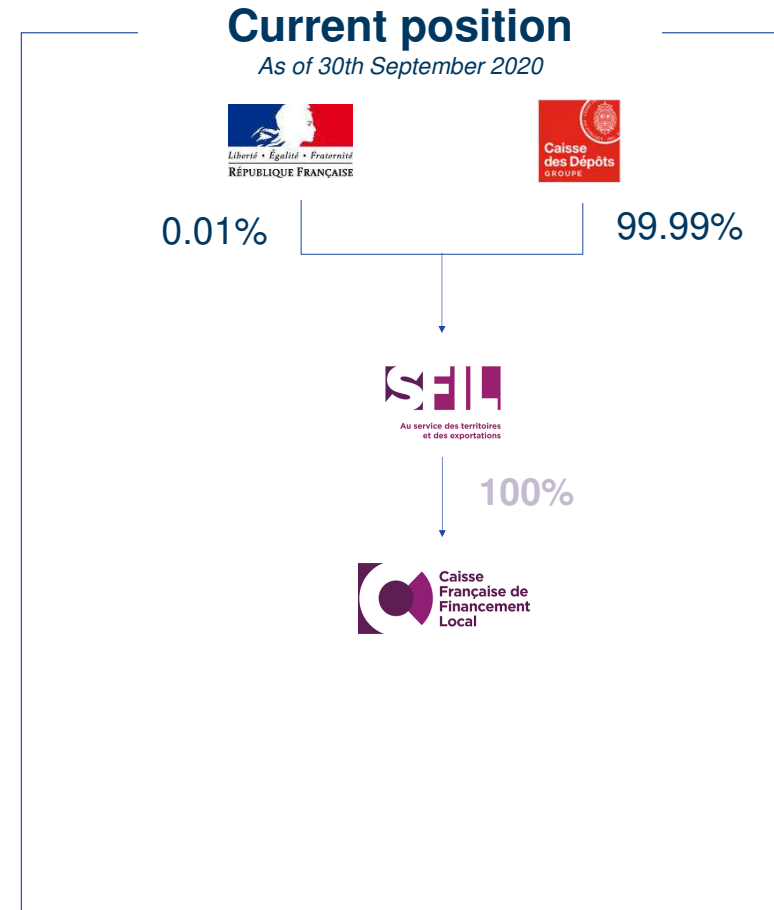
Current position
As of 30th September 2020

Liberté • Égalité • Fraternité
RÉPUBLIQUE FRANÇAISE

Caisse des Dépôts
GROUPE

0.01%

99.99%

SFIL
Au service des territoires et des exportations

100%

Caisse Française de Financement Local